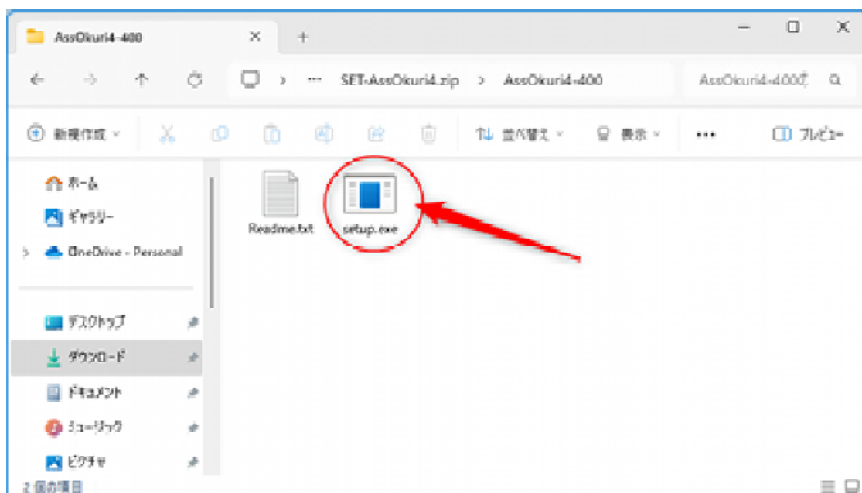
AssOkuri4-400 × +

← → ↑ ⟳ □ › ··· SET-AssOkuri4.zip › AssOkuri4-400 AssOkuri4-400の

新規作成 ⇅ 並べ替え 表示 ··· プレビュー

ホーム
ギャラリー
OneDrive - Personal

デスクトップ
ダウンロード
ドキュメント
ミュージック
ピクチャ

Readme.txt
setup.exe

2 個の項目